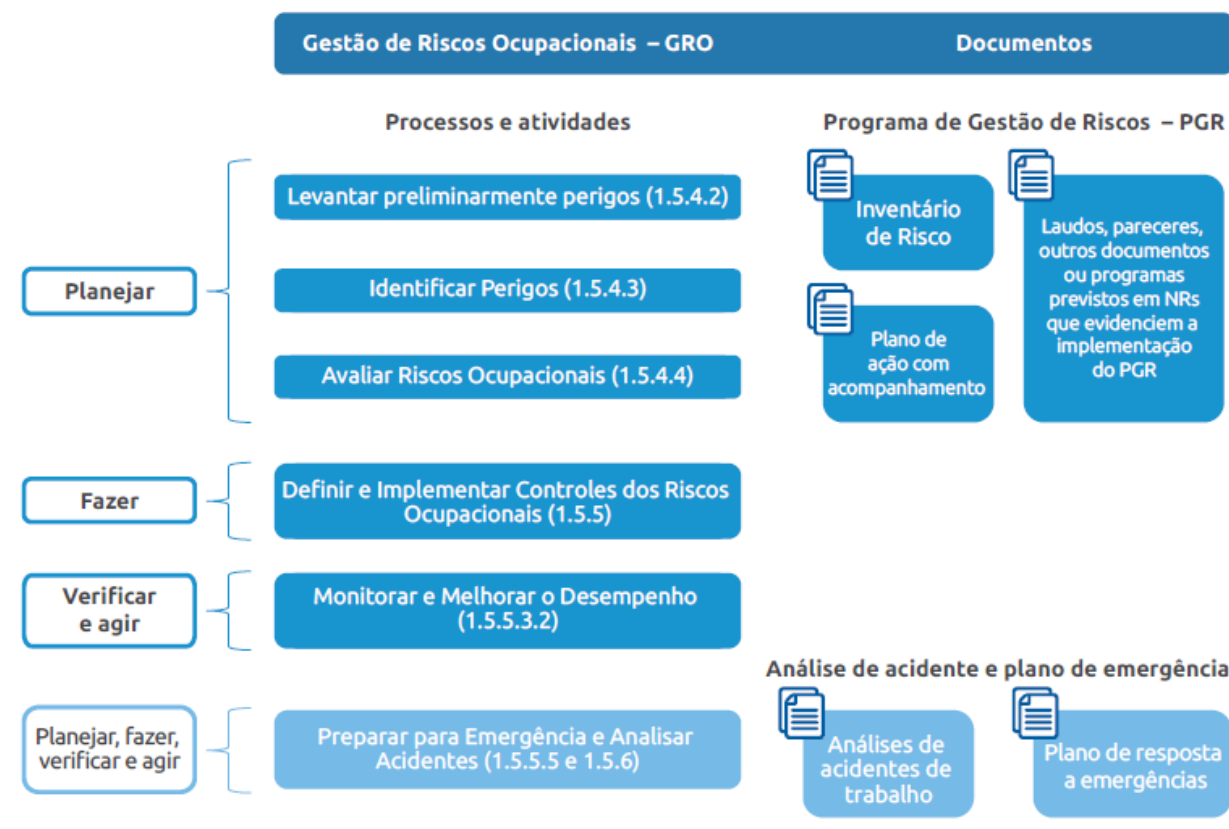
Gestão de Riscos Ocupacionais – GRO

Documentos

Processos e atividades

Programa de Gestão de Riscos – PGR

Planejar

Levantar preliminarmente perigos (1.5.4.2)

Identificar Perigos (1.5.4.3)

Avaliar Riscos Ocupacionais (1.5.4.4)

Inventário de Risco

Plano de ação com acompanhamento

Laudos, pareceres, outros documentos ou programas previstos em NRs que evidenciem a implementação do PGR

Fazer

Definir e Implementar Controles dos Riscos Ocupacionais (1.5.5)

Verificar e agir

Monitorar e Melhorar o Desempenho (1.5.5.3.2)

Análise de acidente e plano de emergência

Planejar, fazer, verificar e agir

Preparar para Emergência e Analisar Acidentes (1.5.5.5 e 1.5.6)

Análises de acidentes de trabalho

Plano de resposta a emergências